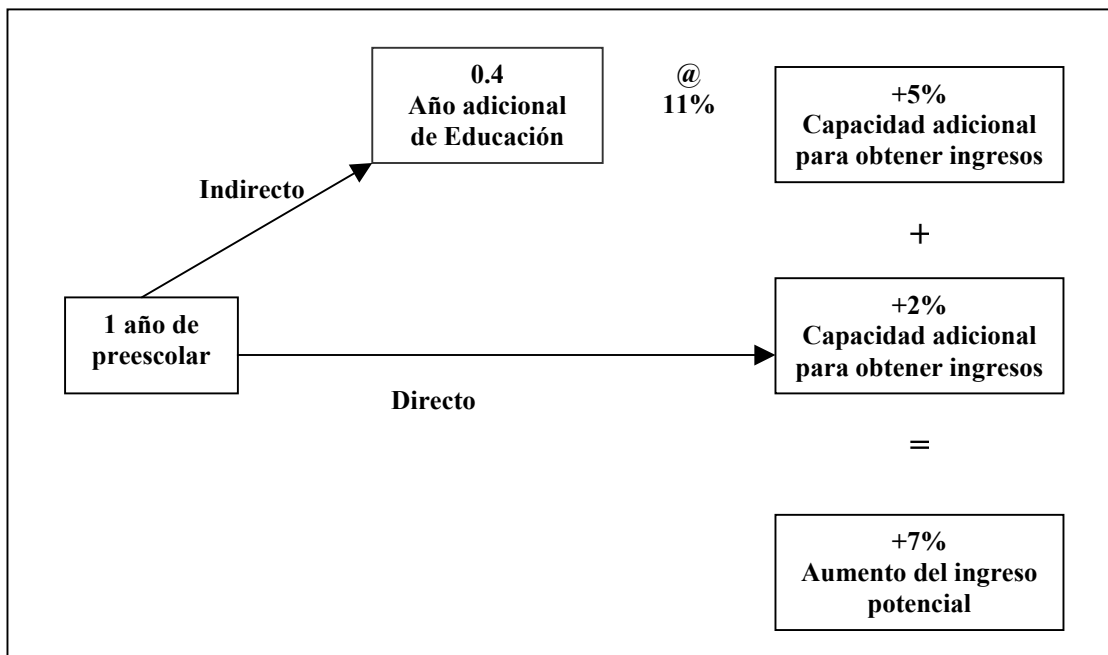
0.4
Año adicional de Educación

@
11%

+5%
Capacidad adicional para obtener ingresos

Indirecto

+

1 año de preescolar

+2%
Capacidad adicional para obtener ingresos

Directo

=

+7%
Aumento del ingreso potencial